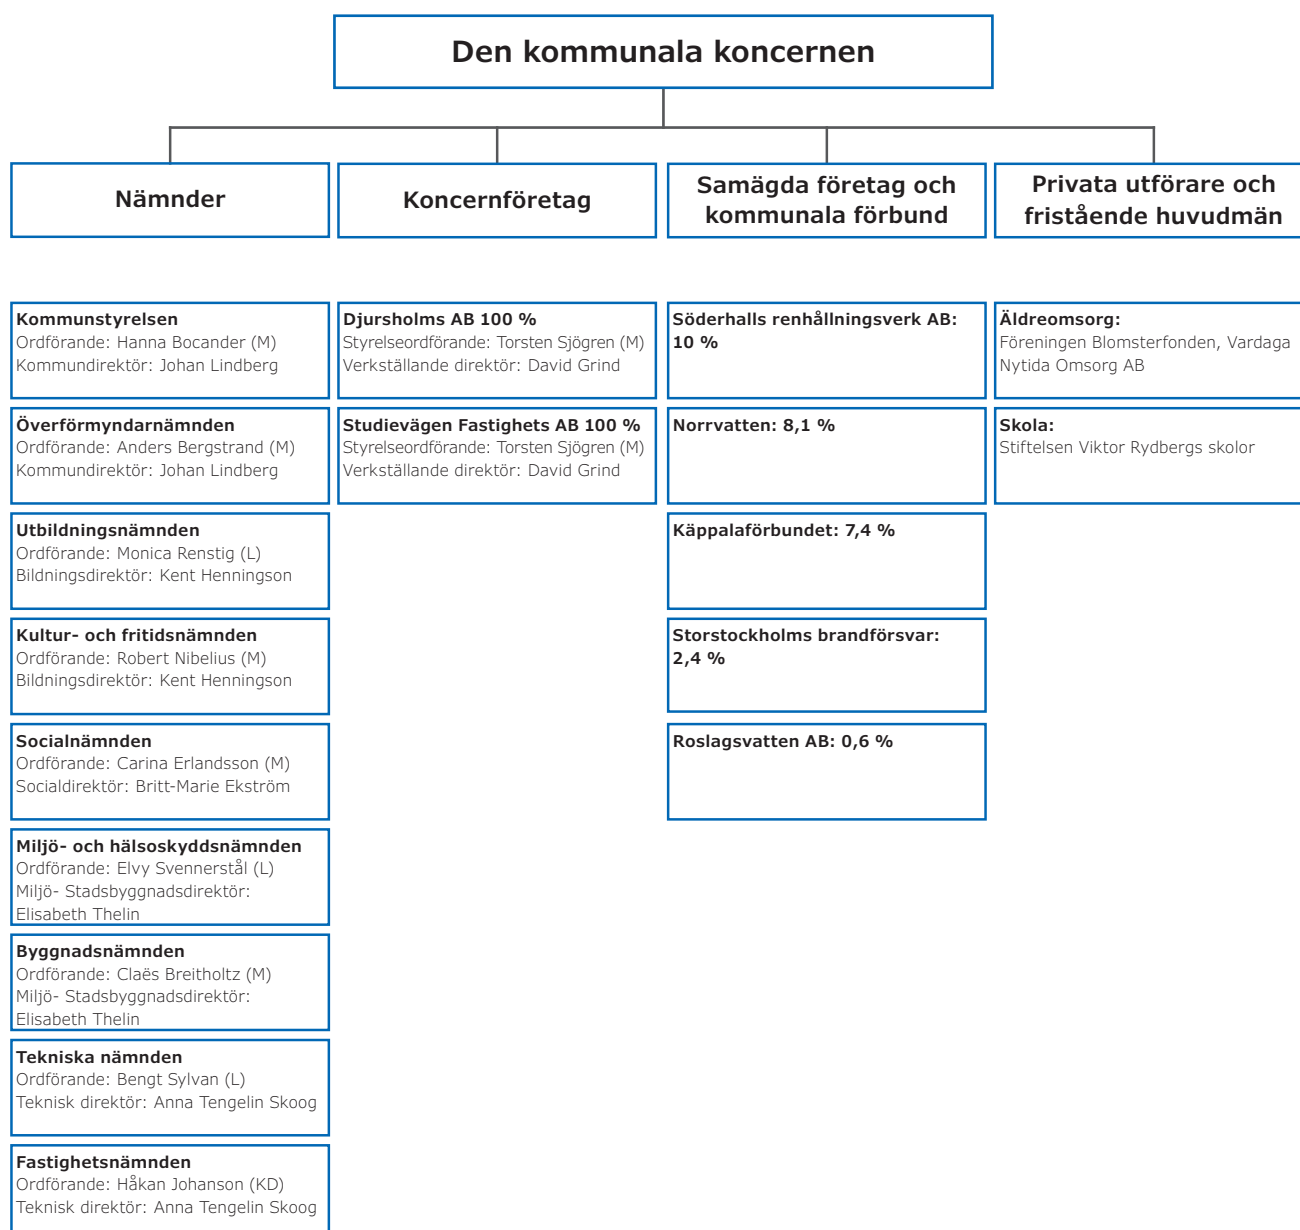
Den kommunala koncernen

Nämnder

Kommunstyrelsen
Ordförande: Hanna Bocander (M)
Kommundirektör: Johan Lindberg

Överförmyndarnämnden
Ordförande: Anders Bergstrand (M)
Kommundirektör: Johan Lindberg

Utbildningsnämnden
Ordförande: Monica Renstig (L)
Bildningsdirektör: Kent Henningson

Kultur- och fritidsnämnden
Ordförande: Robert Nibelius (M)
Bildningsdirektör: Kent Henningson

Socialnämnden
Ordförande: Carina Erlandsson (M)
Socialdirektör: Britt-Marie Ekström

Miljö- och hälsoskyddsnämnden
Ordförande: Elvy Svennerstål (L)
Miljö- Stadsbyggnadsdirektör: Elisabeth Thelin

Byggnadsnämnden
Ordförande: Claës Breitholtz (M)
Miljö- Stadsbyggnadsdirektör: Elisabeth Thelin

Tekniska nämnden
Ordförande: Bengt Sylvan (L)
Teknisk direktör: Anna Tengelin Skoog

Fastighetsnämnden
Ordförande: Håkan Johanson (KD)
Teknisk direktör: Anna Tengelin Skoog

Koncernföretag

Djursholms AB 100 %
Styrelseordförande: Torsten Sjögren (M)
Verkställande direktör: David Grind

Studievägen Fastighets AB 100 %
Styrelseordförande: Torsten Sjögren (M)
Verkställande direktör: David Grind

Samägda företag och kommunala förbund

Söderhalls renhållningsverk AB: 10 %

Norrvatten: 8,1 %

Käppalaförbundet: 7,4 %

Storstockholms brandförsvar: 2,4 %

Roslagsvatten AB: 0,6 %

Privata utförare och fristående huvudmän

Äldreomsorg:
Föreningen Blomsterfonden, Vardaga
Nytida Omsorg AB

Skola:
Stiftelsen Viktor Rydbergs skolor